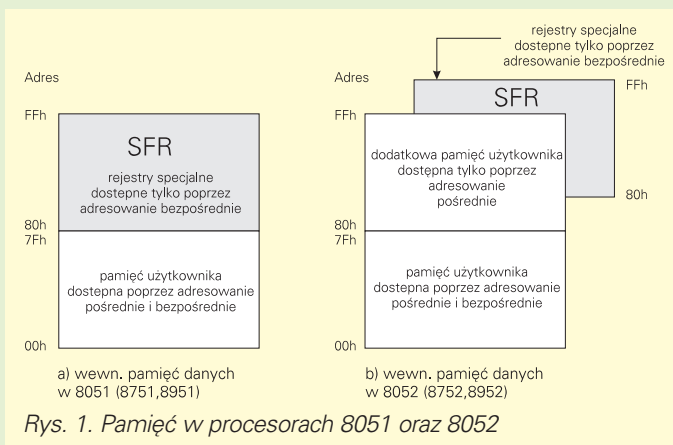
Adres

FFh

SFR

rejestry specjalne dostepne tylko poprzez adresowanie bezpośrednie

80h
7Fh

pamięć użytkownika dostepna poprzez adresowanie pośrednie i bezpośrednie

00h

a) wewn. pamięć danych w 8051 (8751,8951)

rejestry specjalne dostepne tylko poprzez adresowanie bezpośrednie

Adres

SFR

FFh

FFh

dodatkowa pamięć użytkownika dostępna tylko poprzez adresowanie pośrednie

80h

80h
7Fh

pamięć użytkownika dostepna poprzez adresowanie pośrednie i bezpośrednie

00h

b) wewn. pamięć danych w 8052 (8752,8952)

Rys. 1. Pamięć w procesorach 8051 oraz 8052